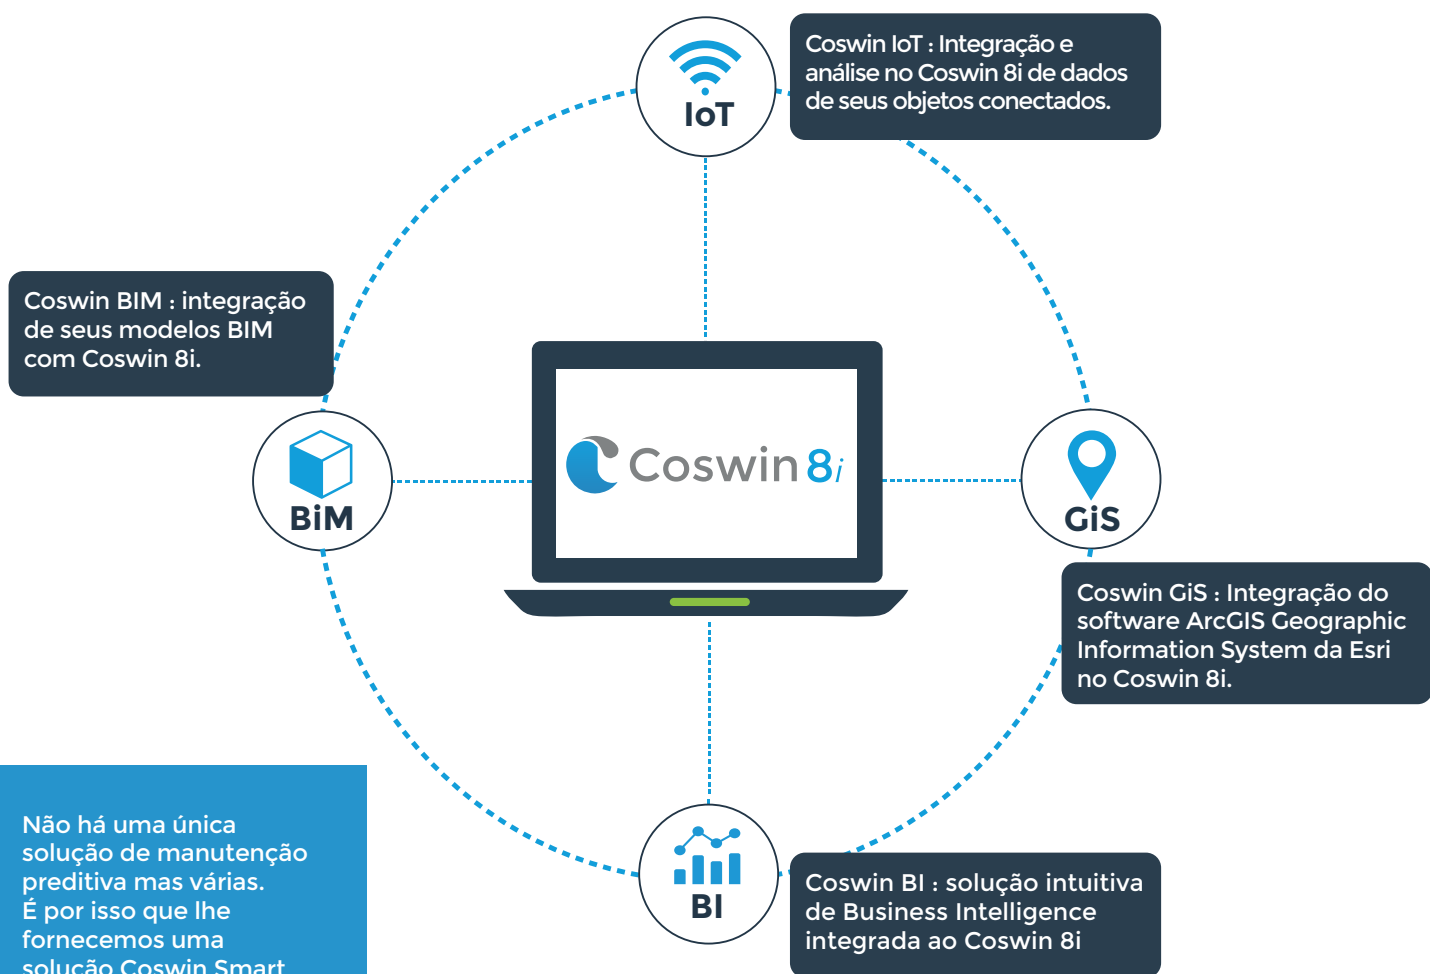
IoT

Coswin IoT : Integração e análise no Coswin 8i de dados de seus objetos conectados.

Coswin BIM : integração de seus modelos BIM com Coswin 8i.

Coswin 8i

BiM

GiS

Coswin GiS : Integração do software ArcGIS Geographic Information System da Esri no Coswin 8i.

Não há uma única solução de manutenção preditiva mas várias. É por isso que lhe fornecemos uma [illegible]

BI

Coswin BI : solução intuitiva de Business Intelligence integrada ao Coswin 8i